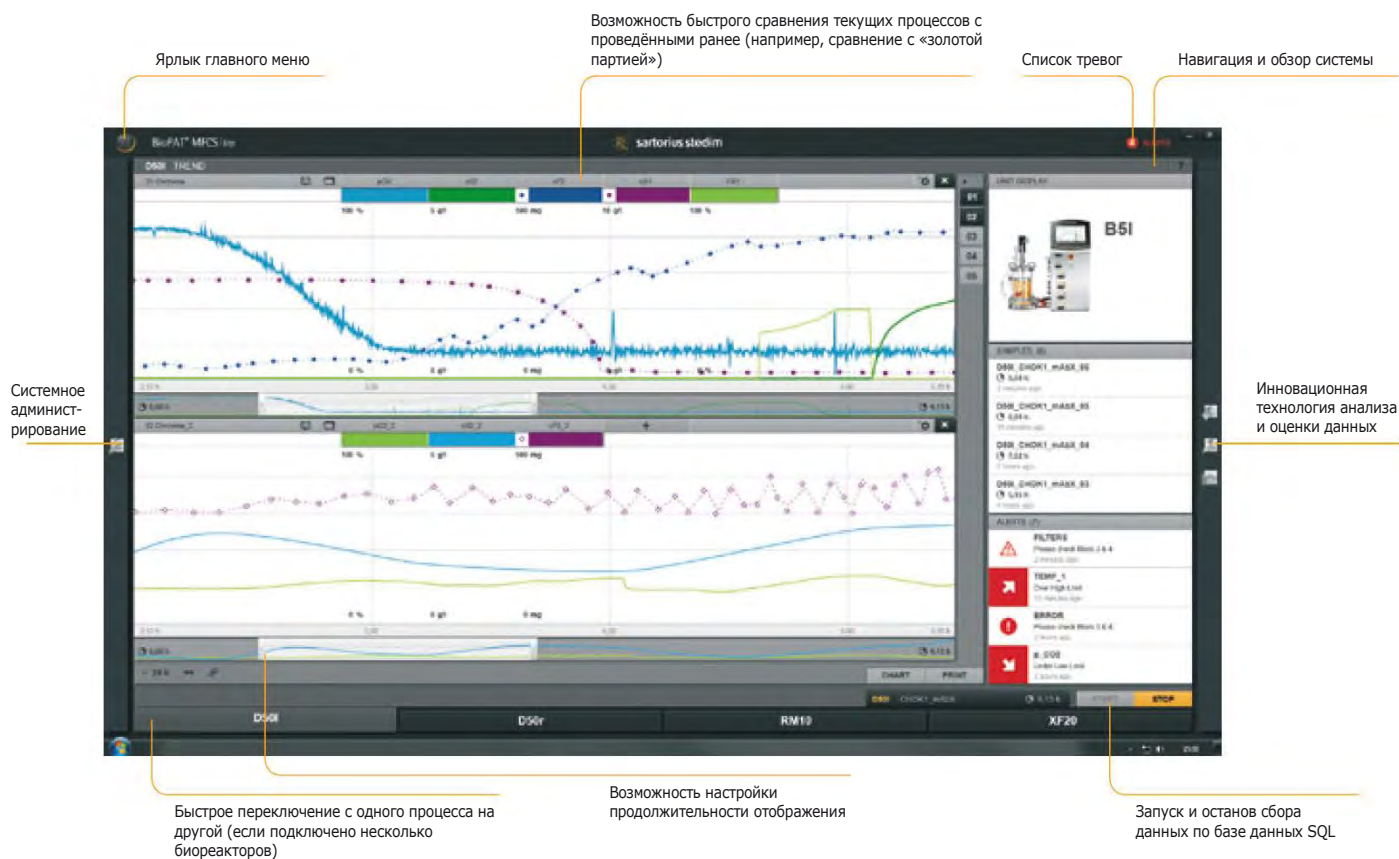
Возможность быстрого сравнения текущих процессов с проведёнными ранее (например, сравнение с «золотой партией»)

Ярлык главного меню

Список тревог

Навигация и обзор системы

BioPAT® MFCS/win

sartorius stedim

B5I

CHART

PRINT

START

STOP

D50l

D50r

RM10

XF20

Системное администрирование

Инновационная технология анализа и оценки данных

Быстрое переключение с одного процесса на другой (если подключено несколько биореакторов)

Возможность настройки продолжительности отображения

Запуск и останов сбора данных по базе данных SQL